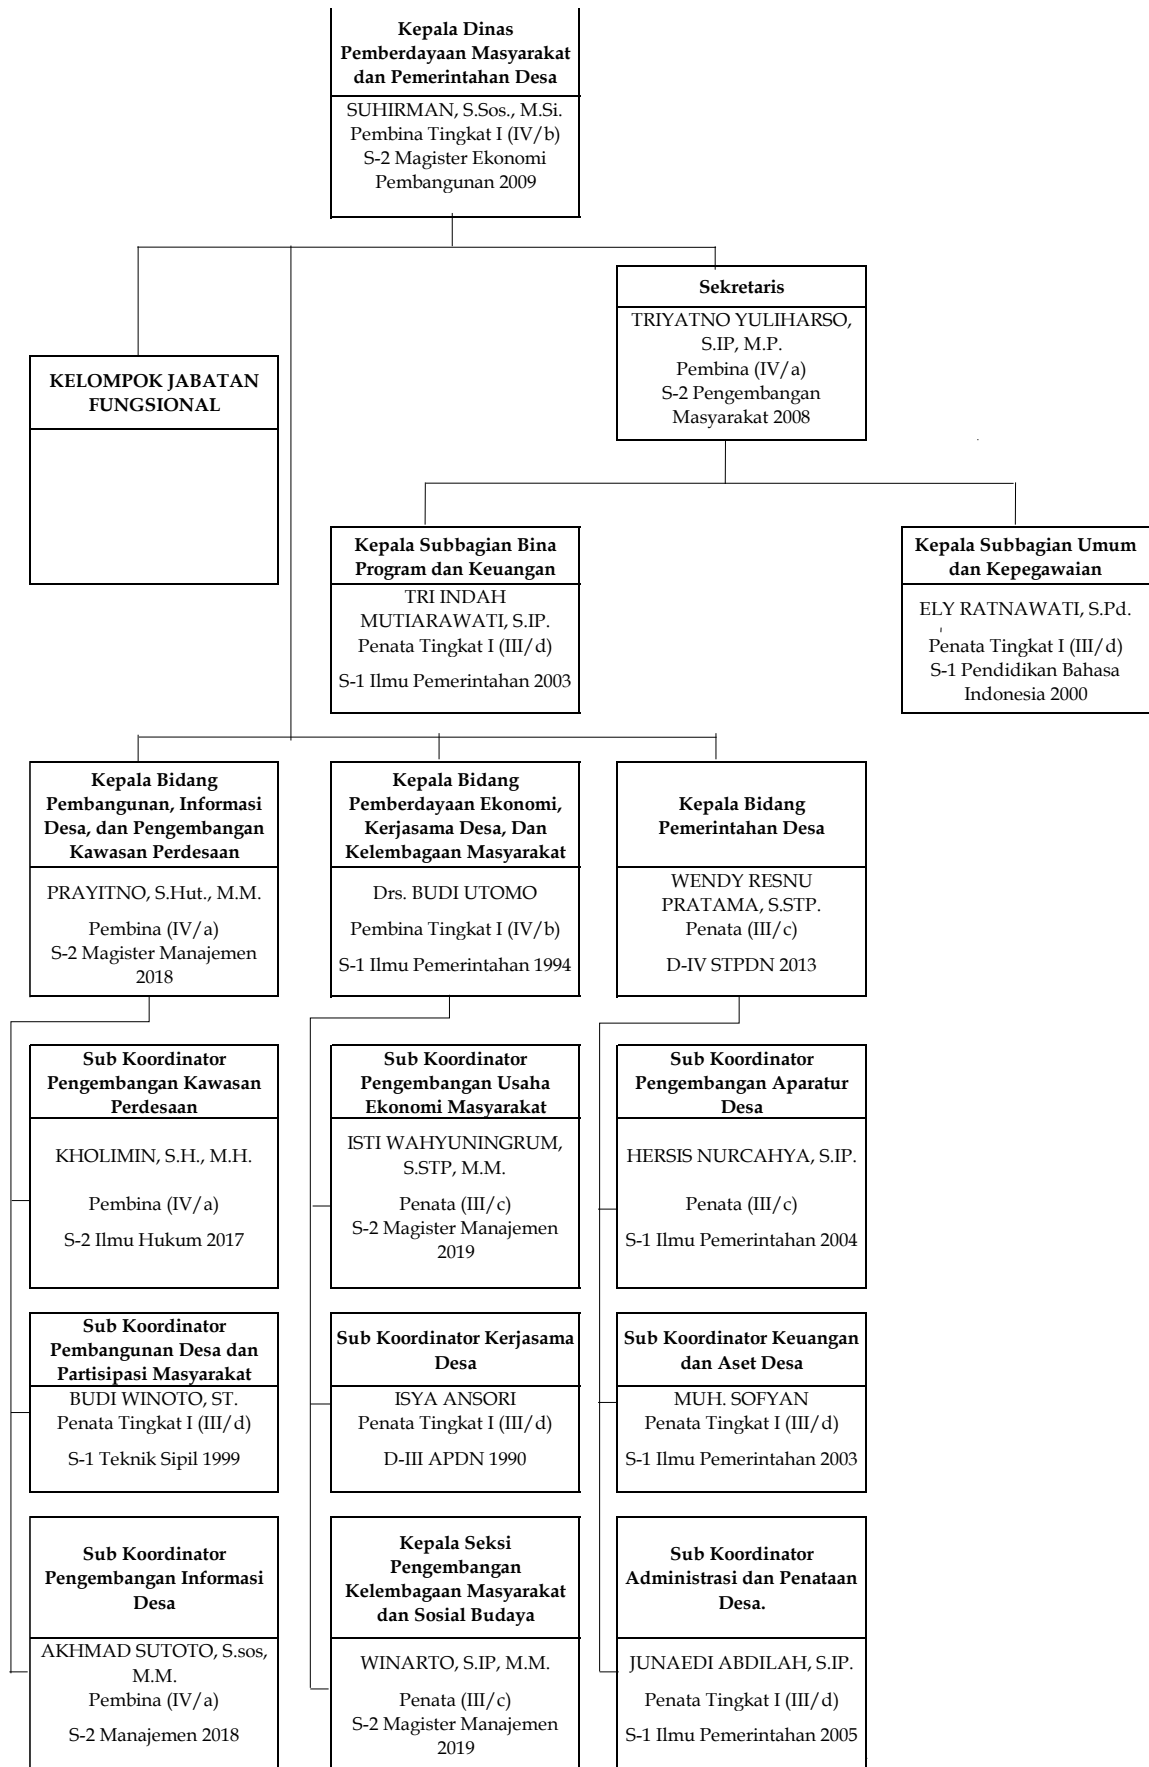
Kepala Dinas Pemberdayaan Masyarakat dan Pemerintahan Desa

SUHIRMAN, S.Sos., M.Si.
Pembina Tingkat I (IV/b)
S-2 Magister Ekonomi Pembangunan 2009

KELOMPOK JABATAN FUNGSIONAL

Sekretaris

TRIYATNO YULIHARSO, S.IP, M.P.
Pembina (IV/a)
S-2 Pengembangan Masyarakat 2008

Kepala Subbagian Bina Program dan Keuangan

TRI INDAH MUTIARAWATI, S.IP.
Penata Tingkat I (III/d)
S-1 Ilmu Pemerintahan 2003

Kepala Subbagian Umum dan Kepegawaian

ELY RATNAWATI, S.Pd.
Penata Tingkat I (III/d)
S-1 Pendidikan Bahasa Indonesia 2000

Kepala Bidang Pembangunan, Informasi Desa, dan Pengembangan Kawasan Perdesaan

PRAYITNO, S.Hut., M.M.
Pembina (IV/a)
S-2 Magister Manajemen 2018

Kepala Bidang Pemberdayaan Ekonomi, Kerjasama Desa, Dan Kelembagaan Masyarakat

Drs. BUDI UTOMO
Pembina Tingkat I (IV/b)
S-1 Ilmu Pemerintahan 1994

Kepala Bidang Pemerintahan Desa

WENDY RESNU PRATAMA, S.STP.
Penata (III/c)
D-IV STPDN 2013

Sub Koordinator Pengembangan Kawasan Perdesaan

KHOLIMIN, S.H., M.H.
Pembina (IV/a)
S-2 Ilmu Hukum 2017

Sub Koordinator Pembangunan Desa dan Partisipasi Masyarakat

BUDI WINOTO, ST.
Penata Tingkat I (III/d)
S-1 Teknik Sipil 1999

Sub Koordinator Pengembangan Informasi Desa

AKHMAD SUTOTO, S.sos, M.M.
Pembina (IV/a)
S-2 Manajemen 2018

Sub Koordinator Pengembangan Usaha Ekonomi Masyarakat

ISTI WAHYUNINGRUM, S.STP, M.M.
Penata (III/c)
S-2 Magister Manajemen 2019

Sub Koordinator Kerjasama Desa

ISYA ANSORI
Penata Tingkat I (III/d)
D-III APDN 1990

Kepala Seksi Pengembangan Kelembagaan Masyarakat dan Sosial Budaya

WINARTO, S.IP, M.M.
Penata (III/c)
S-2 Magister Manajemen 2019

Sub Koordinator Pengembangan Aparatur Desa

HERSIS NURCAHYA, S.IP.
Penata (III/c)
S-1 Ilmu Pemerintahan 2004

Sub Koordinator Keuangan dan Aset Desa

MUH. SOFYAN
Penata Tingkat I (III/d)
S-1 Ilmu Pemerintahan 2003

Sub Koordinator Administrasi dan Penataan Desa.

JUNAEDI ABDILAH, S.IP.
Penata Tingkat I (III/d)
S-1 Ilmu Pemerintahan 2005